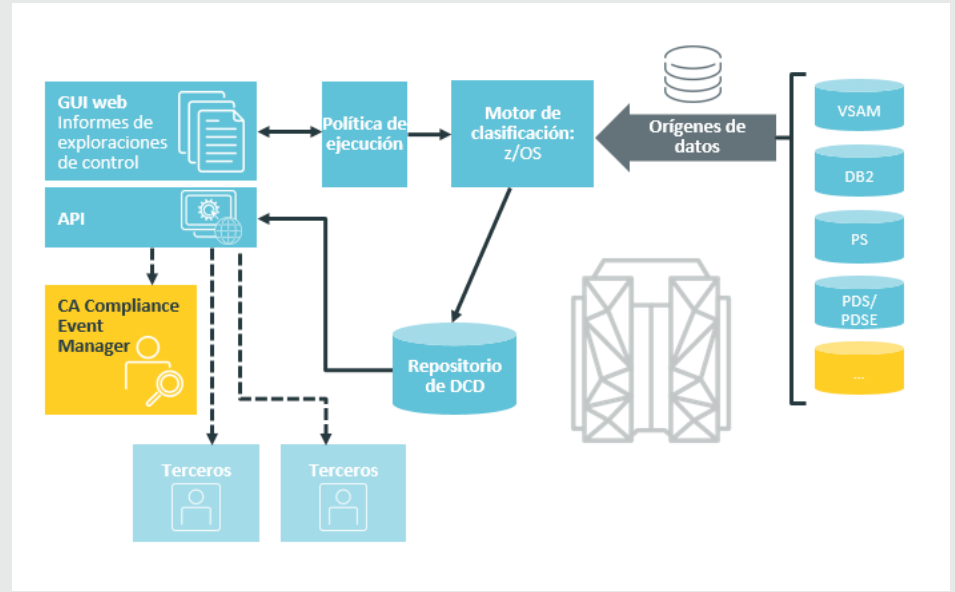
GUI web
Informes de exploraciones de control

Política de ejecución

Motor de clasificación: z/OS

Orígenes de datos

VSAM

DB2

PS

PDS/ PDSE

...

API

CA Compliance Event Manager

Repositorio de DCD

Terceros

Terceros